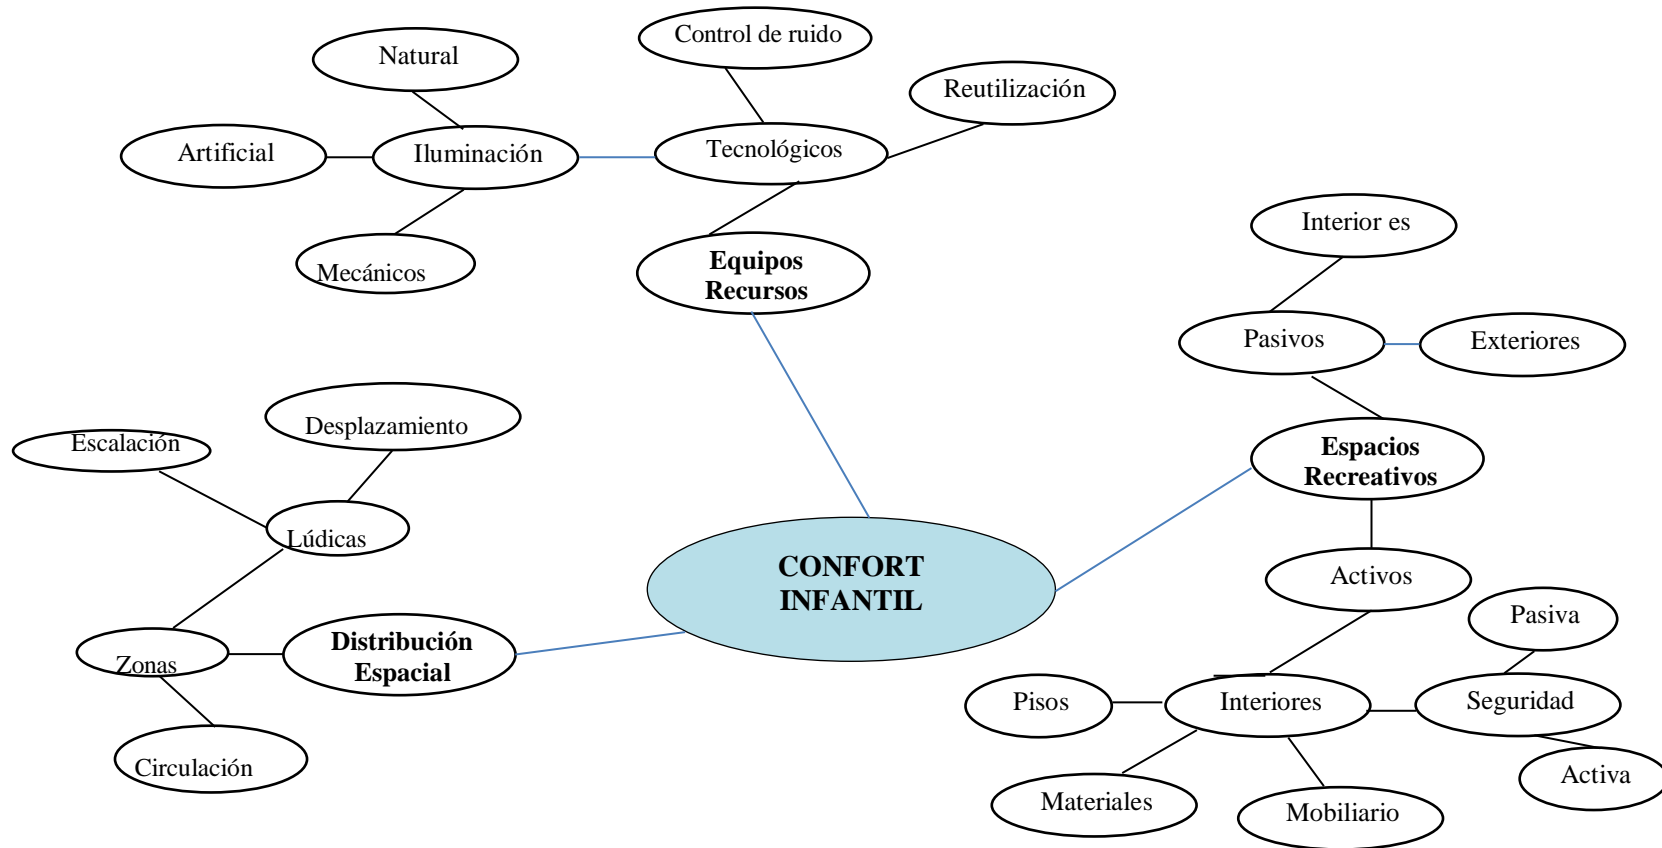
Natural

Control de ruido

Reutilización

Artificial

Iluminación

Tecnológicos

Mecánicos

Equipos Recursos

Interior es

Pasivos

Exteriores

Desplazamiento

Escalación

Espacios Recreativos

Lúdicas

CONFORT INFANTIL

Activos

Pasiva

Zonas

Distribución Espacial

Pisos

Interiores

Seguridad

Circulación

Activa

Materiales

Mobiliario